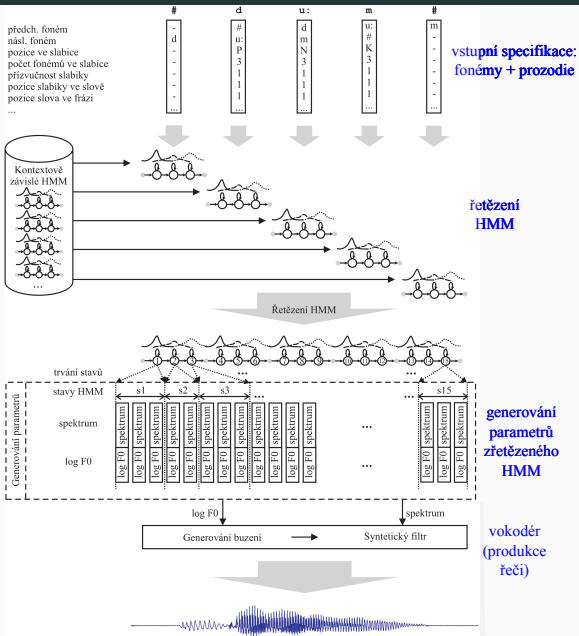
předch. foném
násl. foném
pozice ve slabice
počet fonémů ve slabice
přízvučnost slabiky
pozice slabiky ve slově
pozice slova ve frázi
...

| # | d | u: | m | # |
|---|---|---|---|---|
| - | # | d | u: | m |
| d | u: | m | # | - |
| - | P | N | K | - |
| - | 3 | 3 | 3 | - |
| - | 1 | 1 | 1 | - |
| - | 1 | 1 | 1 | - |
| - | 1 | 1 | 1 | - |
| ... | ... | ... | ... | ... |

vstupní specifikace: fonémy + prozodie

Kontextově závislé HMM

...

řetězení HMM

Řetězení HMM

trvání stavů

Generování parametrů

stavy HMM
s1 s2 s3 ... s15

spektrum
spektrum spektrum spektrum spektrum spektrum spektrum spektrum spektrum spektrum spektrum spektrum spektrum ... spektrum spektrum spektrum

log F0
log F0 log F0 log F0 log F0 log F0 log F0 log F0 log F0 log F0 log F0 log F0 log F0 ... log F0 log F0 log F0

generování parametrů zřetězeného HMM

log F0
spektrum

Generování buzení
Syntetický filtr

vokodér (produkce řeči)